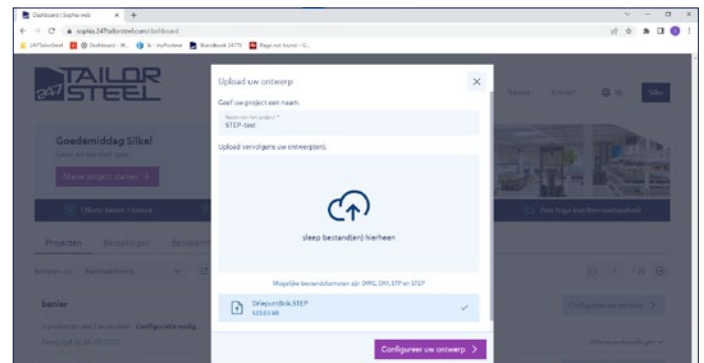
Dashboard | Sophia web
sophia.247tailorsteel.com/dashboard
247TailorSteel
Dashboard - M...
lb - myProtime
StandBook 24/7S
Page not found - G...

247 TAILOR STEEL

Nieuws
Contact
NL
Silke

Goedemiddag Silke!
Laten we iets moois gaan...
Nieuw project starten +

Offerte keuren / instand
Zeer hoge kwaliteit voorheeld

Projecten
Bestellingen
Bestellinl

Sorteer op
Aanmaakdatum

benier
Configureer ontwerp >

Upload uw ontwerp
Geef uw project een naam.
Naam van het project *
STEP-test
Upload vervolgens uw ontwerp(en).
sleep bestand(en) hierheen
Mogelijke bestandsformaten zijn: DWG, DXF, STP en STEP
DriepuntBok.STEP
123.03 kB
Configureer uw ontwerp >